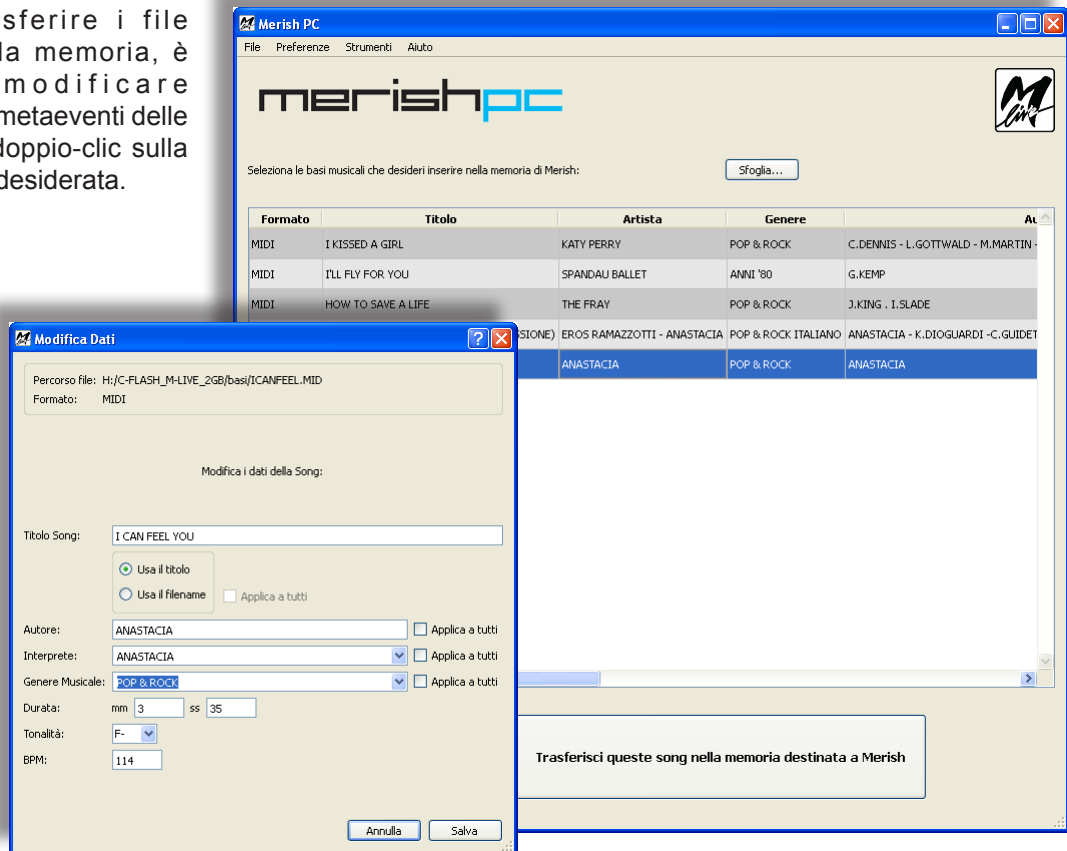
sferire i file
la memoria, è
modificare
metaeventi delle
doppio-clic sulla
desiderata.

Merish PC

File Preferenze Strumenti Aiuto

merishpc

Seleziona le basi musicali che desideri inserire nella memoria di Merish:

Sfoglia...

| Formato | Titolo | Artista | Genere | Au |
|---|---|---|---|---|
| MIDI | I KISSED A GIRL | KATY PERRY | POP & ROCK | C.DENNIS - L.GOTTWALD - M.MARTIN - |
| MIDI | I'LL FLY FOR YOU | SPANDAU BALLET | ANNI '80 | G.KEMP |
| MIDI | HOW TO SAVE A LIFE | THE FRAY | POP & ROCK | J.KING . I.SLADE |
| | SIONE) | EROS RAMAZZOTTI - ANASTACIA | POP & ROCK ITALIANO | ANASTACIA - K.DIOGUARDI -C.GUIDET |
| | | ANASTACIA | POP & ROCK | ANASTACIA |

Trasferisci queste song nella memoria destinata a Merish

Modifica Dati

Percorso file: H:/C-FLASH_M-LIVE_2GB/basi/ICANFEEL.MID
Formato: MIDI

Modifica i dati della Song:

Titolo Song: I CAN FEEL YOU

Usa il titolo
Usa il filename
Applica a tutti

Autore: ANASTACIA Applica a tutti
Interprete: ANASTACIA Applica a tutti
Genere Musicale: POP & ROCK Applica a tutti
Durata: mm 3 ss 35
Tonalità: F-
BPM: 114

Annulla Salva